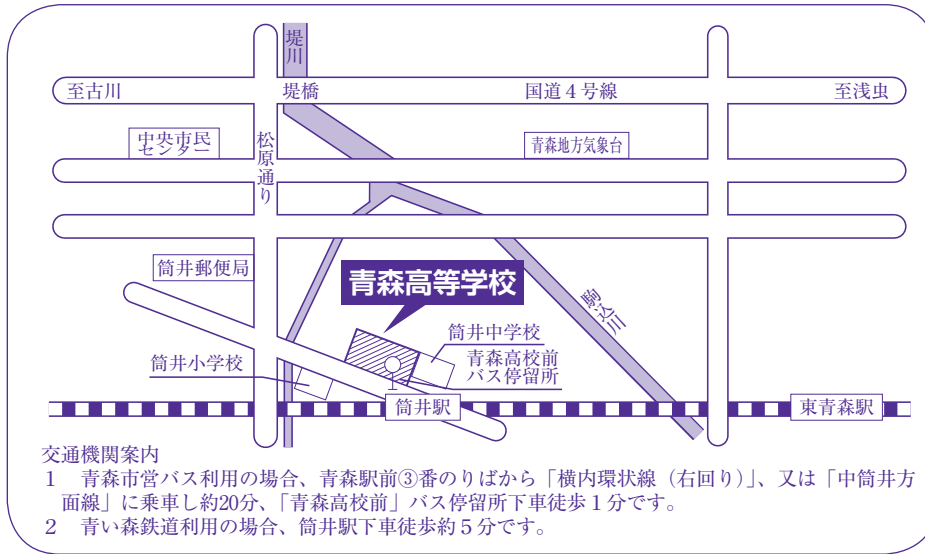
堤川

至古川

堤橋

国道４号線

至浅虫

中央市民センター

松原通り

青森地方気象台

筒井郵便局

青森高等学校

駒込川

筒井中学校

青森高校前バス停留所

筒井小学校

筒井駅

東青森駅

交通機関案内
１　青森市営バス利用の場合、青森駅前③番のりばから「横内環状線（右回り）」、又は「中筒井方面線」に乗車し約20分、「青森高校前」バス停留所下車徒歩１分です。
２　青い森鉄道利用の場合、筒井駅下車徒歩約５分です。